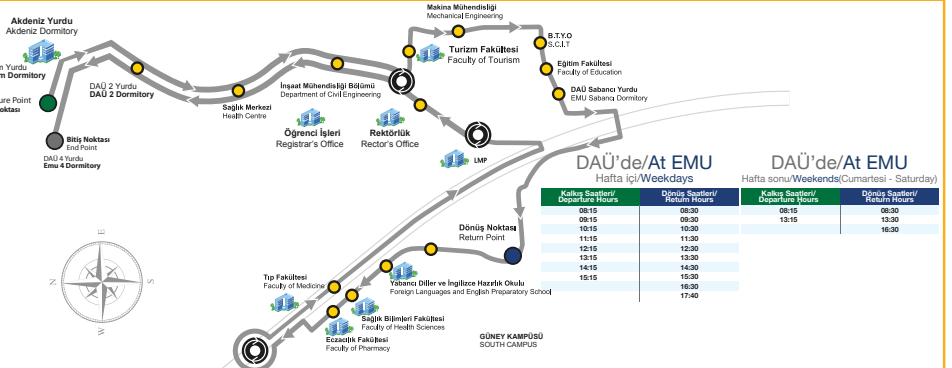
Akdeniz Yurdu
Akdeniz Dormitory

n Yurdu
m Dormitory

ure Point
ktası

Bitiş Noktası
End Point

DAÜ 4 Yurdu
Emu 4 Dormitory

DAÜ 2 Yurdu
DAÜ 2 Dormitory

Sağlık Merkezi
Health Centre

İnşaat Mühendisliği Bölümü
Department of Civil Engineering

Öğrenci İşleri
Registrar's Office

Rektörlük
Rector's Office

Makina Mühendisliği
Mechanical Engineering

Turizm Fakültesi
Faculty of Tourism

B.T.Y.O
S.C.I.T

Eğitim Fakültesi
Faculty of Education

DAÜ Sabancı Yurdu
EMU Sabancı Dormitory

LMP

Dönüş Noktası
Return Point

Tıp Fakültesi
Faculty of Medicine

Yabancı Diller ve İngilizce Hazırlık Okulu
Foreign Languages and English Preparatory School

Sağlık Bilimleri Fakültesi
Faculty of Health Sciences

Eczacılık Fakültesi
Faculty of Pharmacy

GÜNEY KAMPÜSÜ
SOUTH CAMPUS

N S W E

DAÜ'de/At EMU
Hafta içi/Weekdays

| Kalkış Saatleri/ Departure Hours | Dönüş Saatleri/ Return Hours |
|---|---|
| 08:15 | 08:30 |
| 09:15 | 09:30 |
| 10:15 | 10:30 |
| 11:15 | 11:30 |
| 12:15 | 12:30 |
| 13:15 | 13:30 |
| 14:15 | 14:30 |
| 15:15 | 15:30 |
| | 16:30 |
| | 17:40 |

DAÜ'de/At EMU
Hafta sonu/Weekends(Cumartesi - Saturday)

| Kalkış Saatleri/ Departure Hours | Dönüş Saatleri/ Return Hours |
|---|---|
| 08:15 | 08:30 |
| 13:15 | 13:30 |
| | 16:30 |